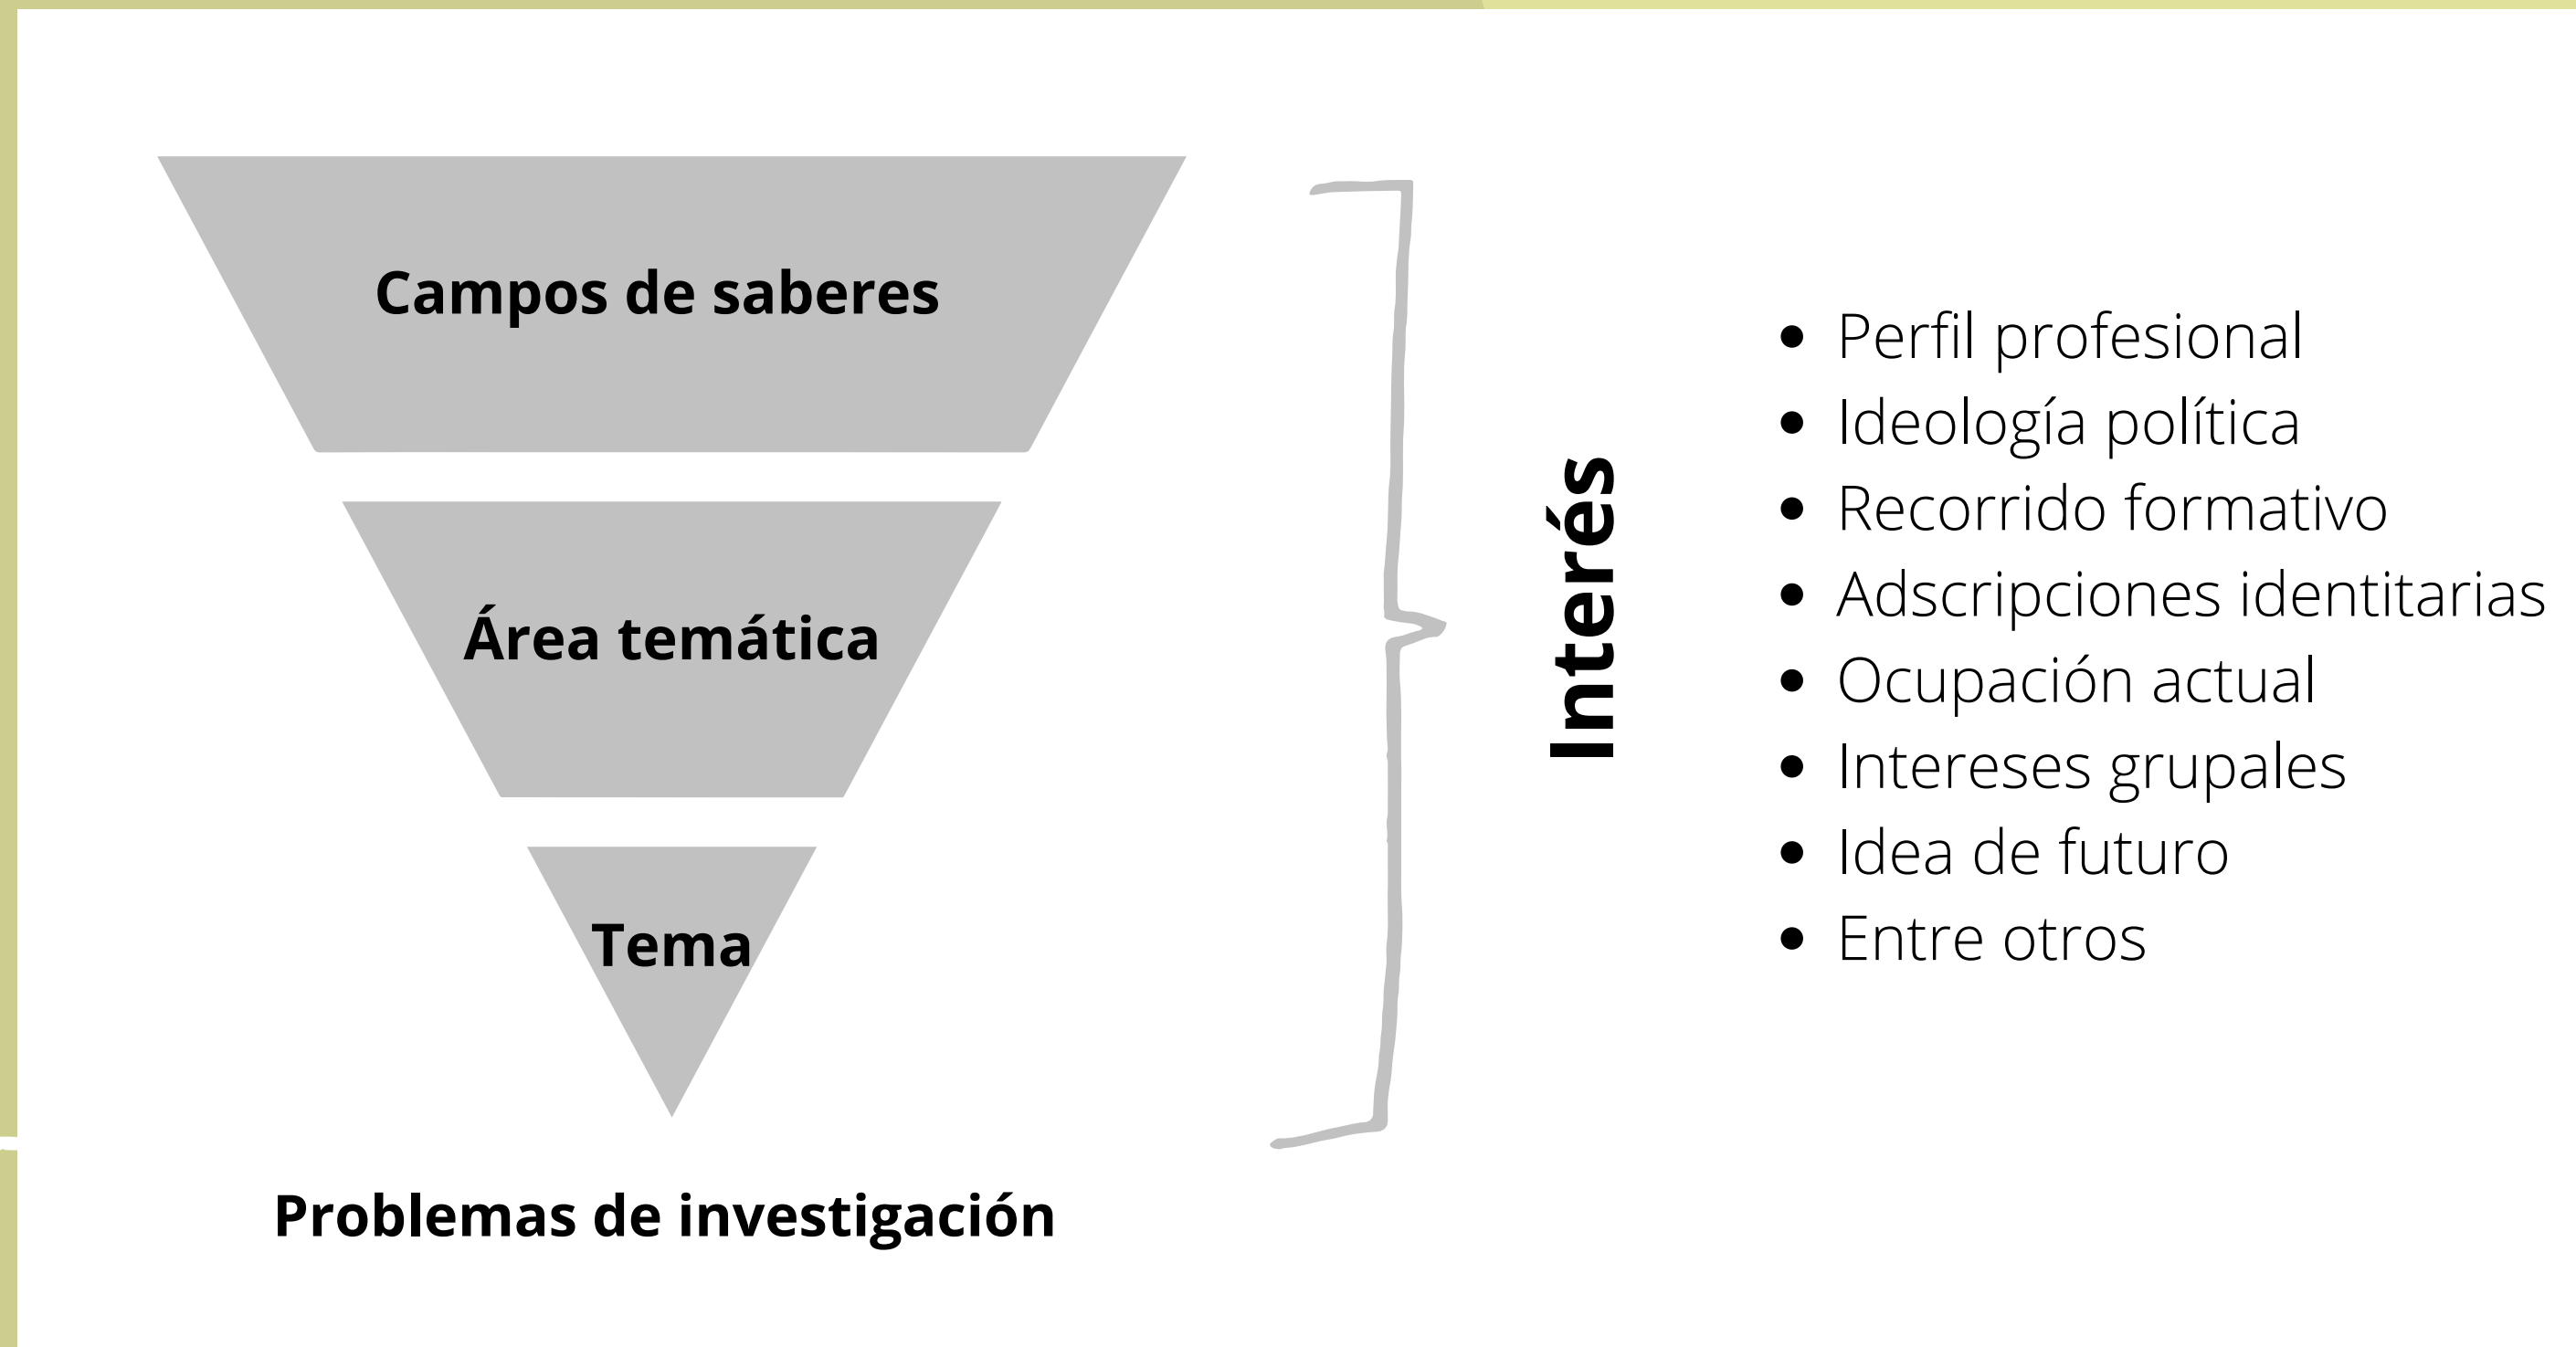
Campos de saberes

Área temática

Tema

Problemas de investigación

Interés

- Perfil profesional
- Ideología política
- Recorrido formativo
- Adscripciones identitarias
- Ocupación actual
- Intereses grupales
- Idea de futuro
- Entre otros